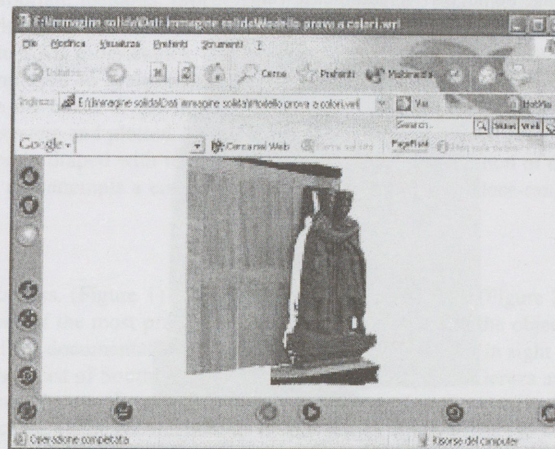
E:\Immagini solidi\Dati immagine solidi\Modello prova a colori.wrl

File Modifica Visualizza Preferiti Strumenti ?

Indietro Cerca Preferiti Multimedia

Indirizzo E:\Immagini solidi\Dati immagine solidi\Modello prova a colori.wrl Vai HotMa

Search Sites Web

Google Cerca nel Web PageRank

Operazione completata Risorse del computer